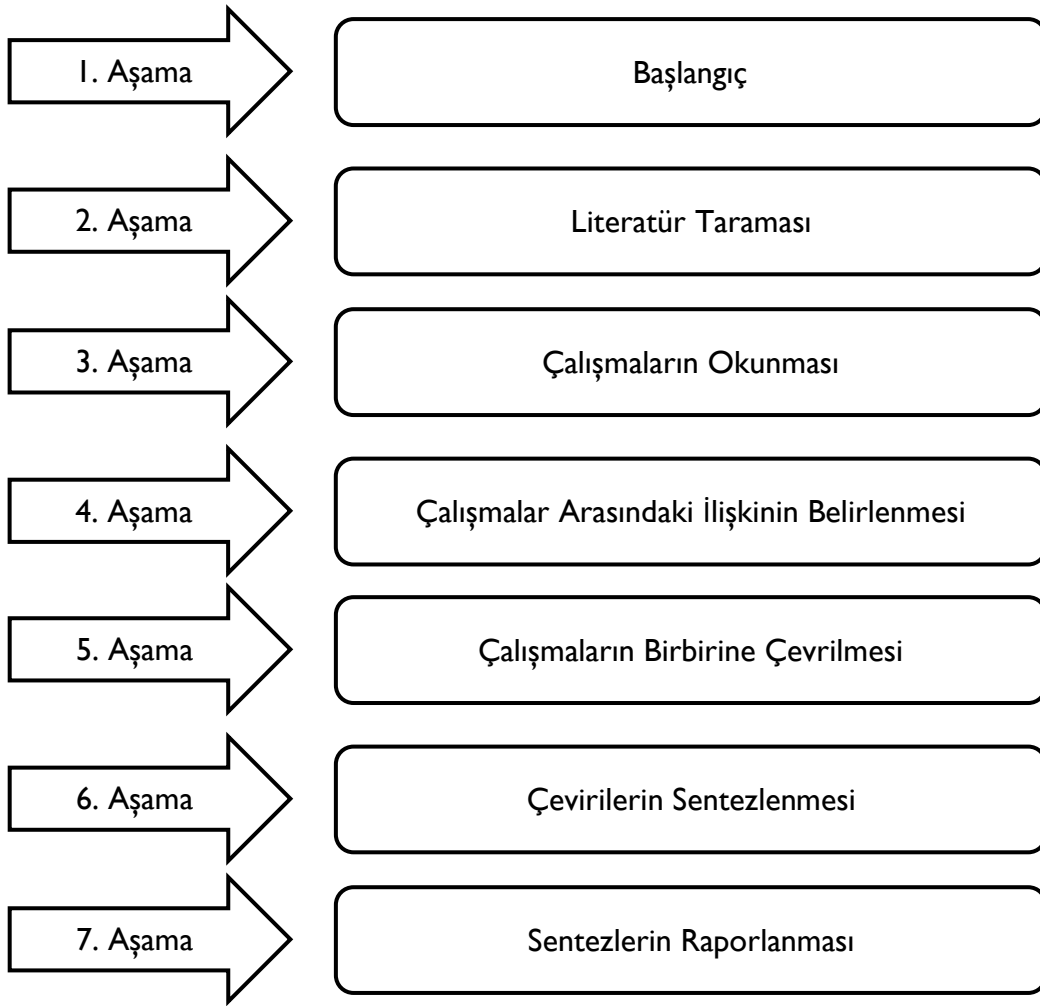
1. Aşama
Başlangıç

2. Aşama
Literatür Taraması

3. Aşama
Çalışmaların Okunması

4. Aşama
Çalışmalar Arasındaki İlişkinin Belirlenmesi

5. Aşama
Çalışmaların Birbirine Çevrilmesi

6. Aşama
Çevirilerin Sentezlenmesi

7. Aşama
Sentezlerin Raporlanması